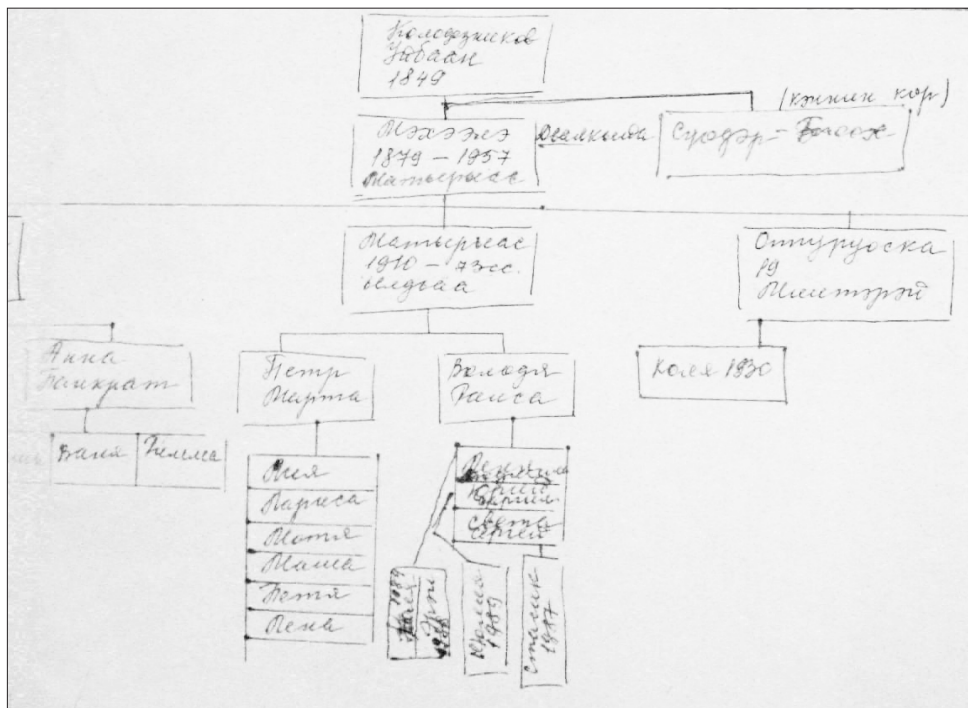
Колодзика Убаан 1849

(кэнкин кор)

Иххэээ 1879 – 1957 Матырхас

Оскалкида

Суодэр-Бааха

Матырыас 1910 – 73ос. илдаа

Отуруоска 19 Мимтрий

Анна Панкрат

Ваня

Нелма

Петр Марта

Володя Раиса

Коля 1930

Ния

Лариса

Мотя

Маша

Петя

Лена

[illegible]

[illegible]

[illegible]

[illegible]

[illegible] 1959

Юлиан 1969

Сталин 1947